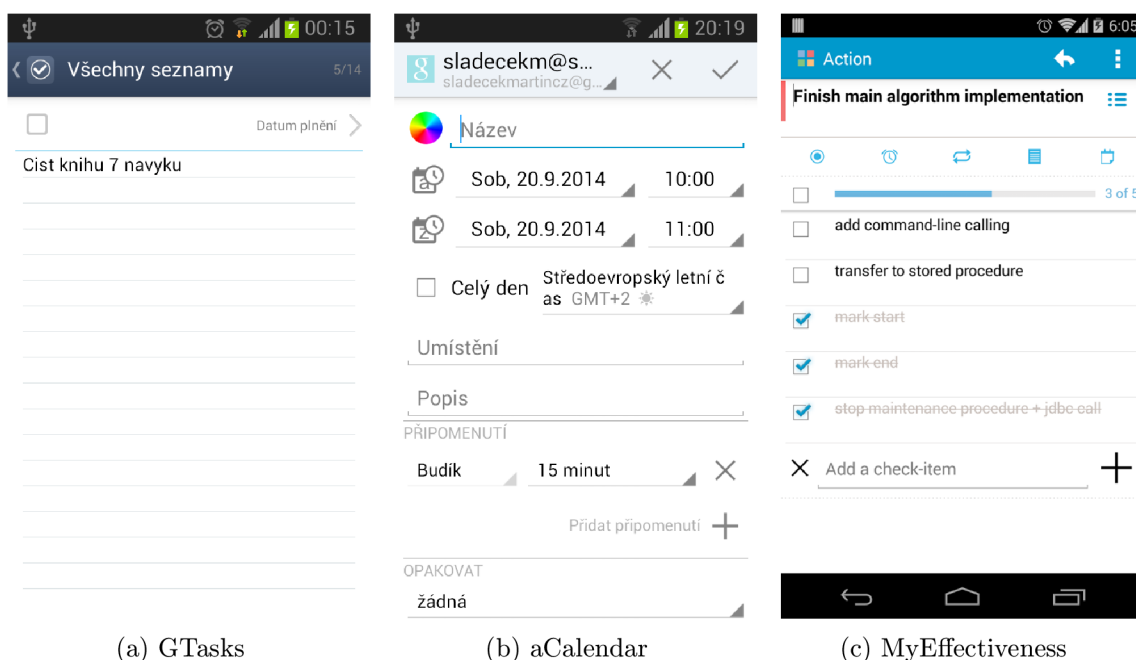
00:15

Všechny seznamy 5/14

Datum plnění

Cist knihu 7 navyku

(a) GTasks

20:19

sladecekm@s...
sladecekmartincz@g...

Název

Sob, 20.9.2014 10:00

Sob, 20.9.2014 11:00

Celý den Středoevropský letní čas GMT+2

Umístění

Popis

PŘIPOMENUTÍ

Budík 15 minut

Přidat připomenutí

OPAKOVAT

žádná

(b) aCalendar

6:05

Action

Finish main algorithm implementation

3 of 5

add command-line calling

transfer to stored procedure

mark start

mark end

stop maintenance procedure + jdbc call

Add a check-item

(c) MyEffectiveness